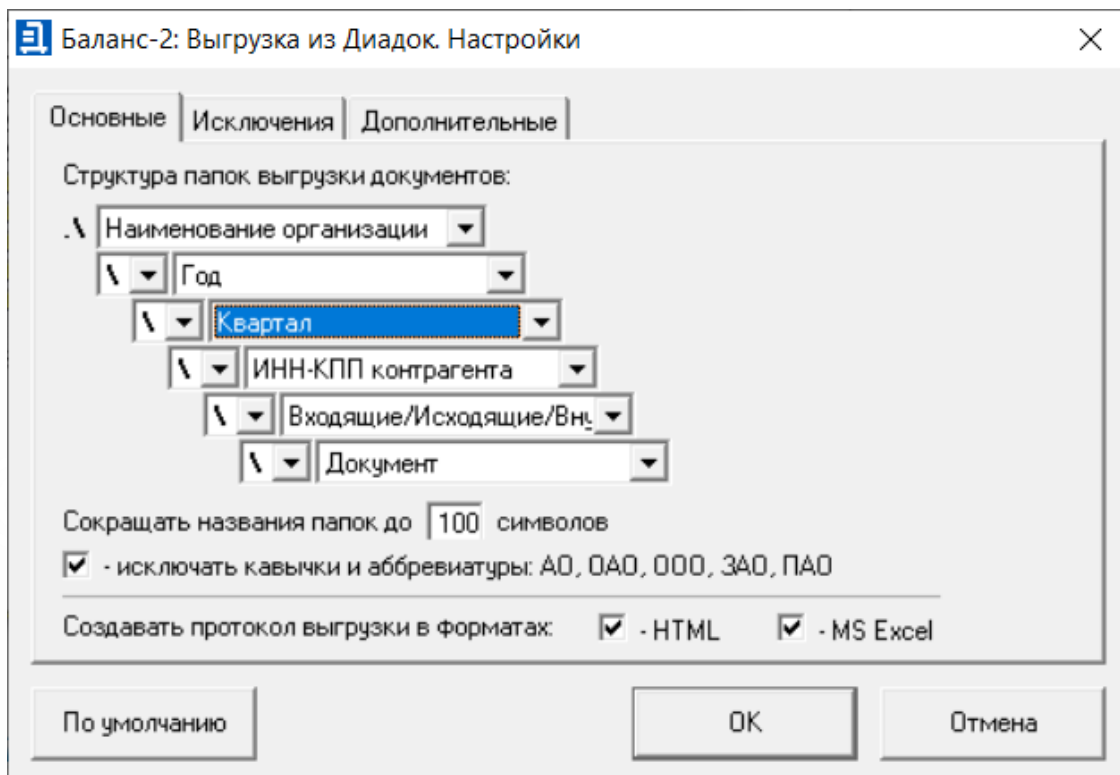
Баланс-2: Выгрузка из Диадок. Настройки

Основные | Исключения | Дополнительные

Структура папок выгрузки документов:

.\ Наименование организации
\ Год
\ Квартал
\ ИНН-КПП контрагента
\ Входящие/Исходящие/Вну
\ Документ

Сокращать названия папок до 100 символов

- исключать кавычки и аббревиатуры: АО, ОАО, ООО, ЗАО, ПАО

Создавать протокол выгрузки в форматах: - HTML - MS Excel

По умолчанию | OK | Отмена